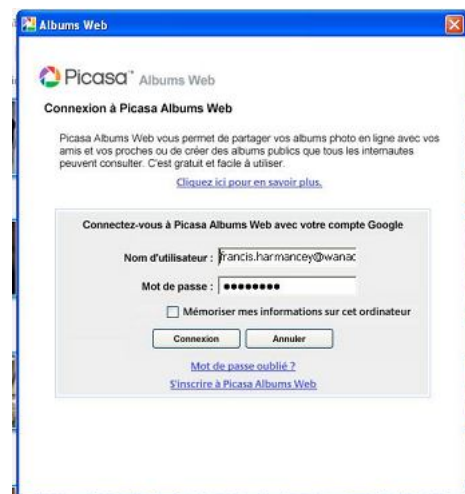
Albums Web

Picasa™ Albums Web

Connexion à Picasa Albums Web

Picasa Albums Web vous permet de partager vos albums photo en ligne avec vos amis et vos proches ou de créer des albums publics que tous les internautes peuvent consulter. C'est gratuit et facile à utiliser.

Cliquez ici pour en savoir plus.

Connectez-vous à Picasa Albums Web avec votre compte Google

Nom d'utilisateur : francis.harmancey@wanac

Mot de passe : ••••••••

Mémoriser mes informations sur cet ordinateur

Connexion Annuler

Mot de passe oublié ?

S'inscrire à Picasa Albums Web